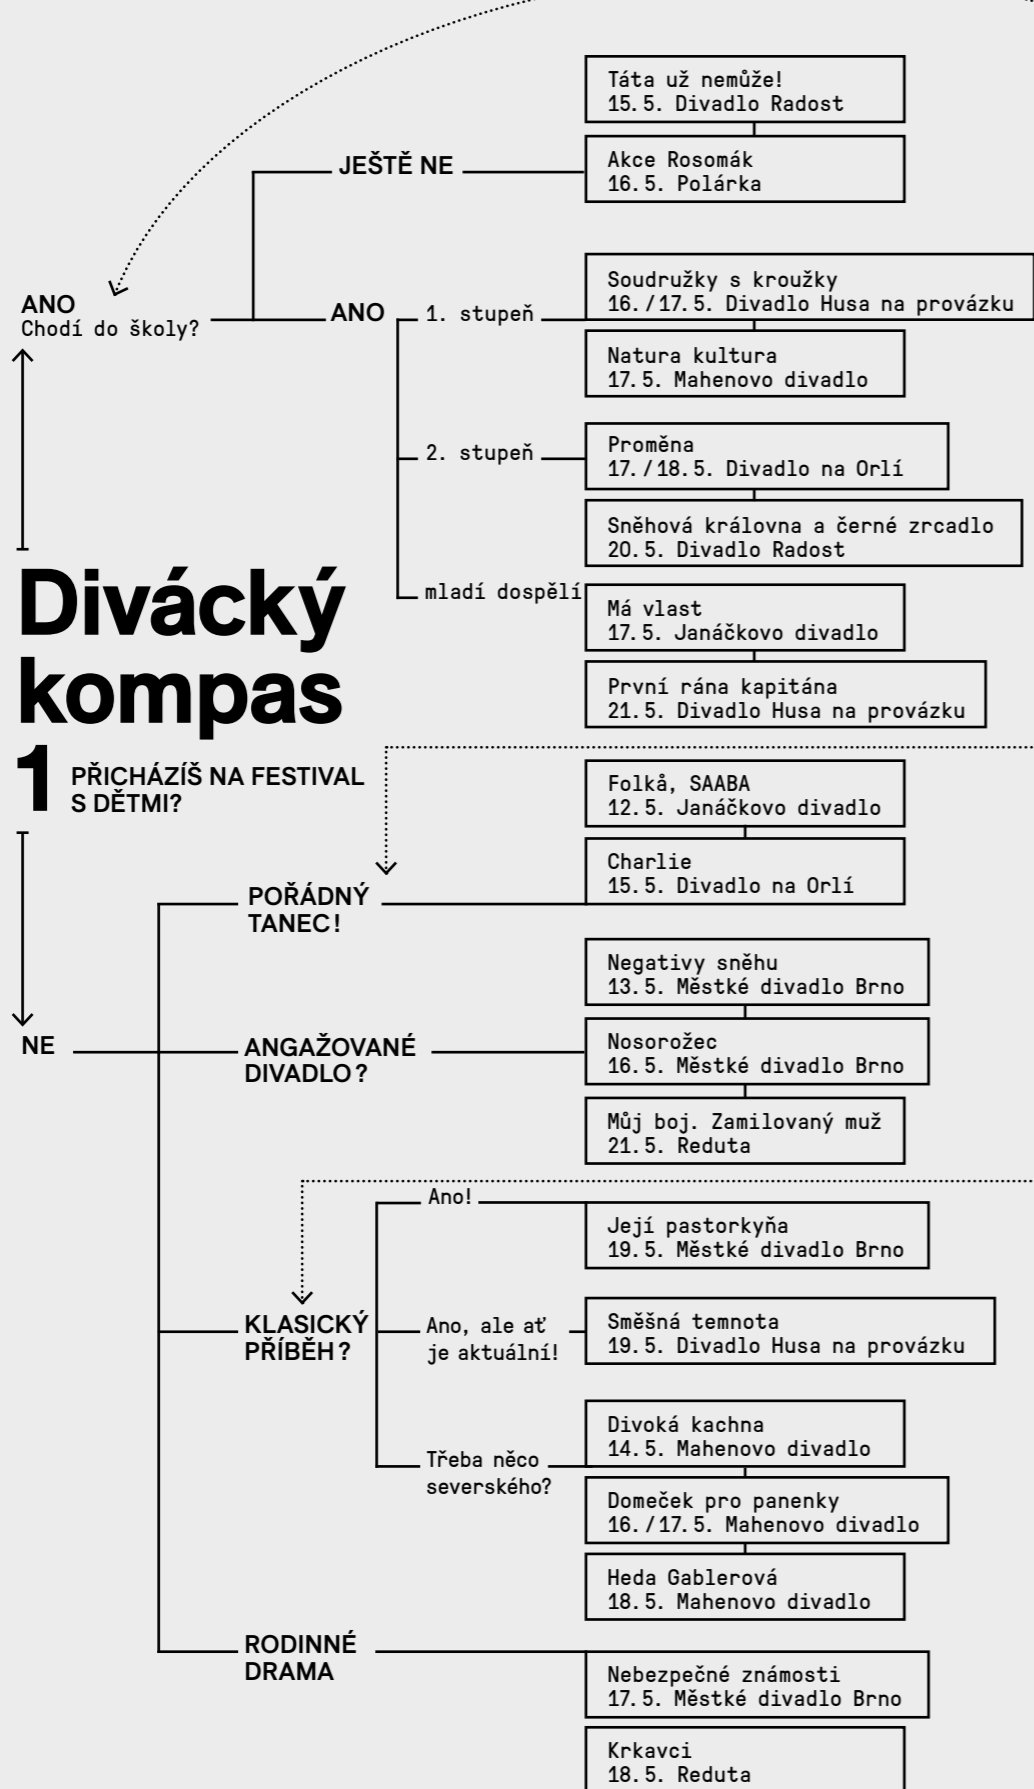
Divácký kompas

1 PŘICHÁZÍŠ NA FESTIVAL S DĚTMI?

ANO
Chodí do školy?

JEŠTĚ NE

Táta už nemůže!
15. 5. Divadlo Radost

Akce Rosomák
16. 5. Polárka

ANO

1. stupeň

Soudružky s kroužky
16. / 17. 5. Divadlo Husa na provázku

Natura kultura
17. 5. Mahenovo divadlo

2. stupeň

Proměna
17. / 18. 5. Divadlo na Orlí

Sněhová královna a černé zrcadlo
20. 5. Divadlo Radost

mladí dospělí

Má vlast
17. 5. Janáčkovo divadlo

První rána kapitána
21. 5. Divadlo Husa na provázku

NE

POŘÁDNÝ TANEC!

Folkå, SAABA
12. 5. Janáčkovo divadlo

Charlie
15. 5. Divadlo na Orlí

ANGAŽOVANÉ DIVADLO?

Negativy sněhu
13. 5. Městské divadlo Brno

Nosorožec
16. 5. Městské divadlo Brno

Můj boj. Zamilovaný muž
21. 5. Reduta

KLASICKÝ PŘÍBĚH?

Ano!

Její pastorkyňa
19. 5. Městské divadlo Brno

Ano, ale ať je aktuální!

Směšná temnota
19. 5. Divadlo Husa na provázku

Třeba něco severského?

Divoká kachna
14. 5. Mahenovo divadlo

Domeček pro panenky
16. / 17. 5. Mahenovo divadlo

Heda Gablerová
18. 5. Mahenovo divadlo

RODINNÉ DRAMA

Nebezpečné známosti
17. 5. Městské divadlo Brno

Krkavci
18. 5. Reduta